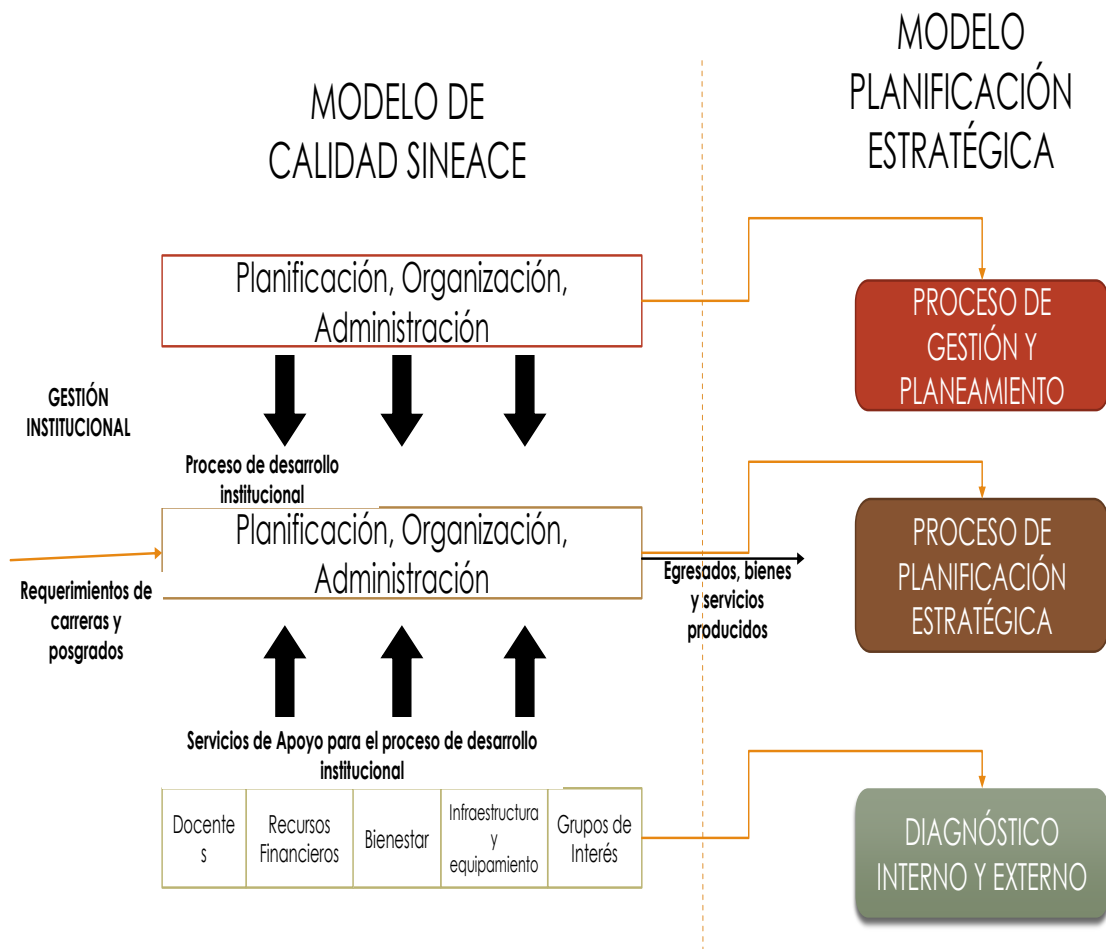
MODELO DE CALIDAD SINEACE

MODELO PLANIFICACIÓN ESTRATÉGICA

Planificación, Organización, Administración

PROCESO DE GESTIÓN Y PLANEAMIENTO

GESTIÓN INSTITUCIONAL

Proceso de desarrollo institucional

Planificación, Organización, Administración

PROCESO DE PLANIFICACIÓN ESTRATÉGICA

Requerimientos de carreras y posgrados

Egresados, bienes y servicios producidos

Servicios de Apoyo para el proceso de desarrollo institucional

| Docentes | Recursos Financieros | Bienestar | Infraestructura y equipamiento | Grupos de Interés |
|---|---|---|---|---|

DIAGNÓSTICO INTERNO Y EXTERNO